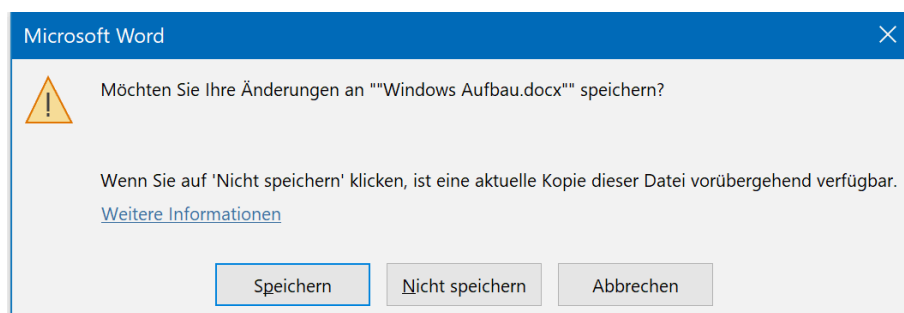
Microsoft Word

Möchten Sie Ihre Änderungen an ""Windows Aufbau.docx"" speichern?

Wenn Sie auf 'Nicht speichern' klicken, ist eine aktuelle Kopie dieser Datei vorübergehend verfügbar.

Weitere Informationen

Speichern

Nicht speichern

Abbrechen